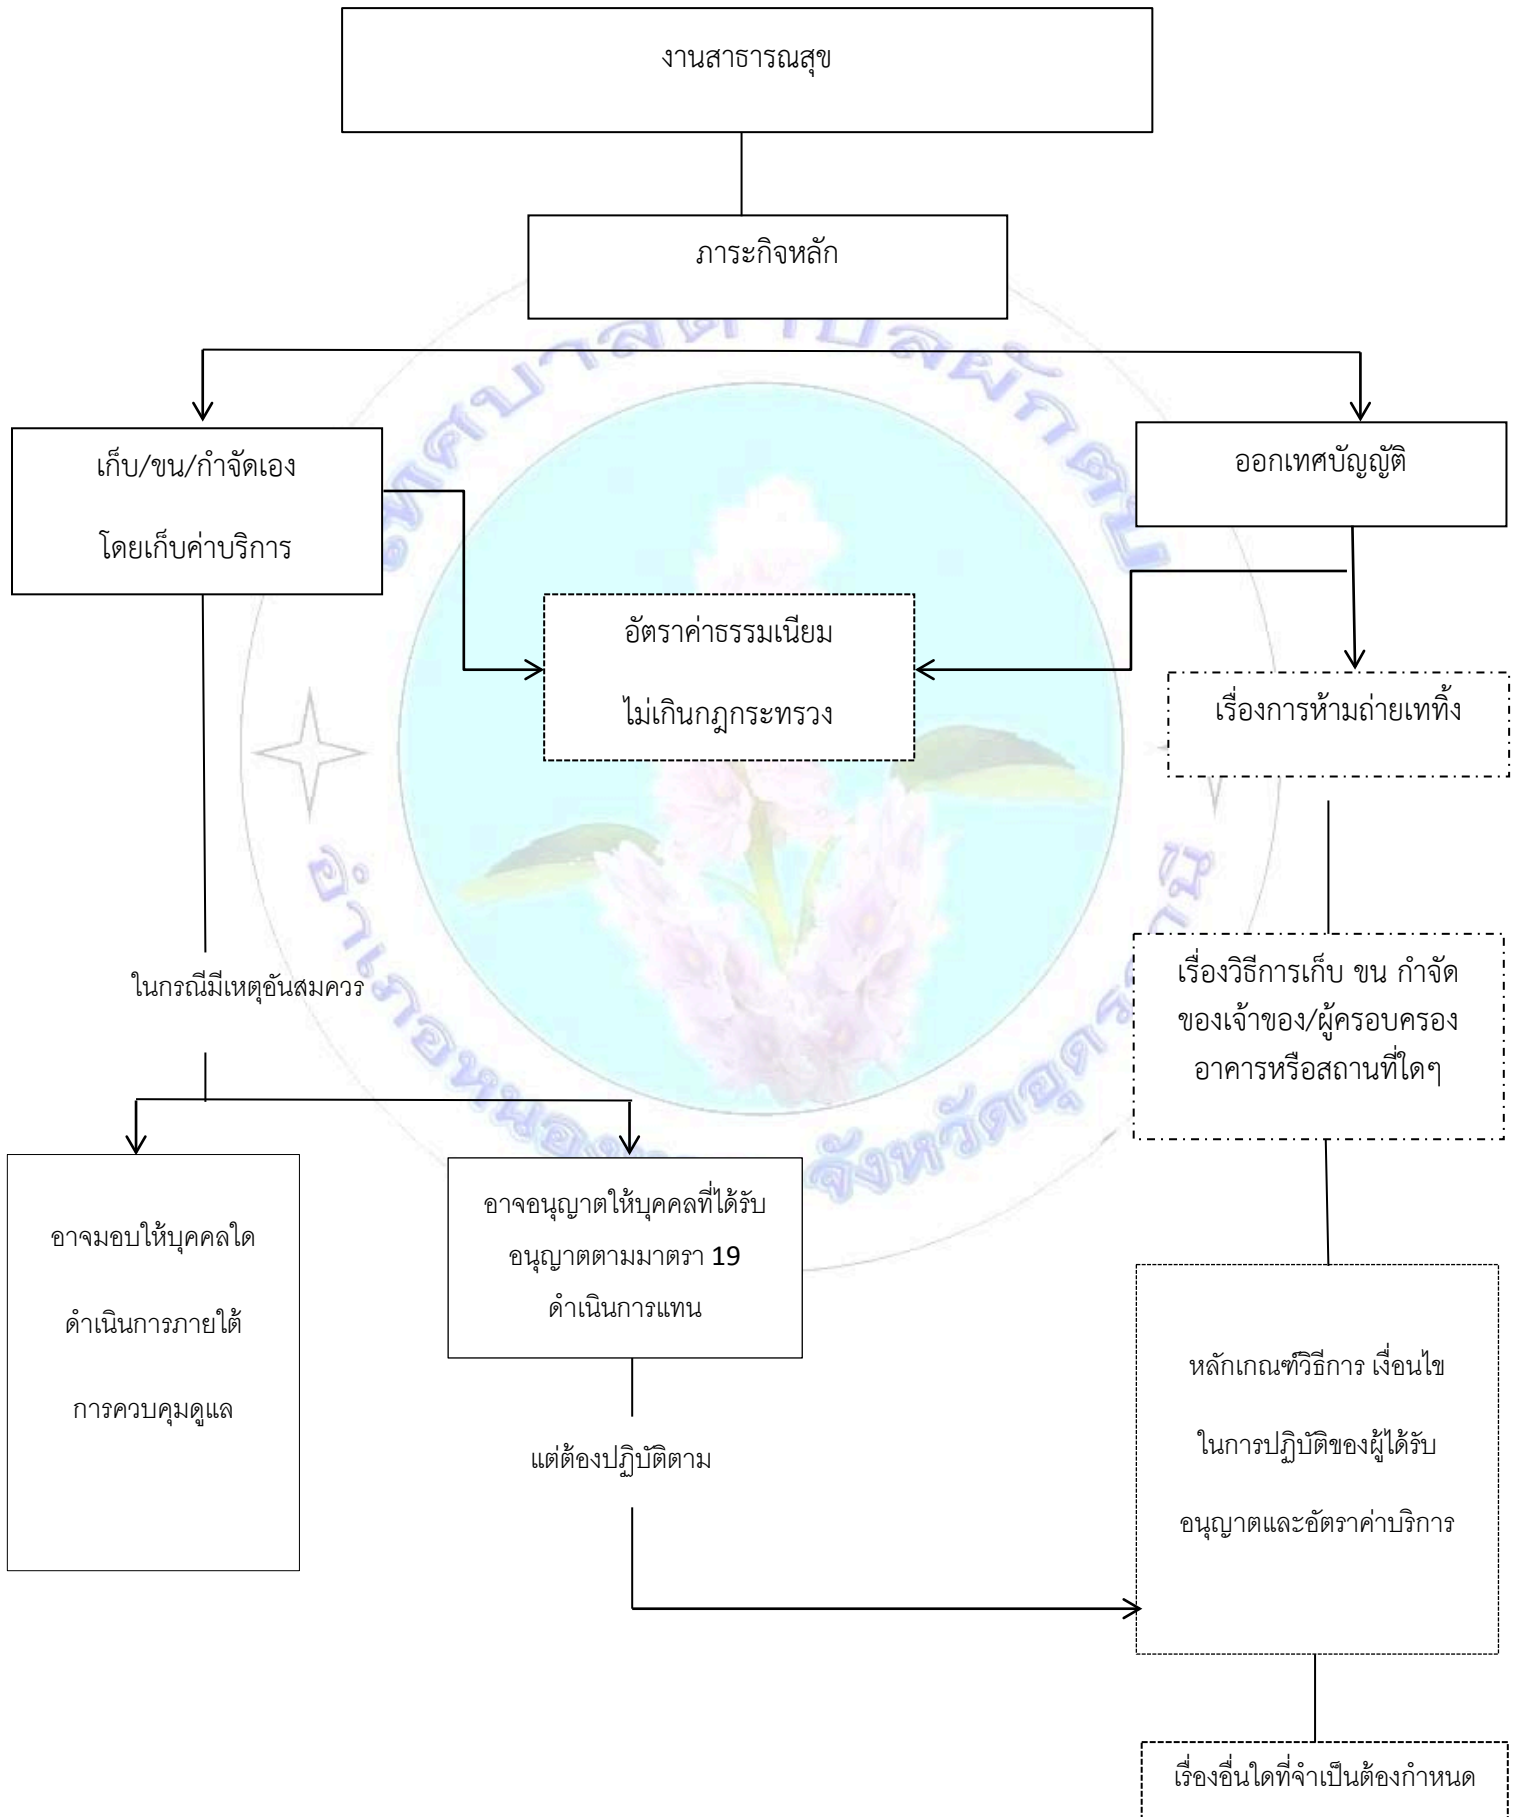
งานสาธารณสุข

ภาระกิจหลัก

เก็บ/ขน/กำจัดเอง

โดยเก็บค่าบริการ

ออกเทศบัญญัติ

อัตราค่าธรรมเนียม

ไม่เกินกฎกระทรวง

เรื่องการห้ามถ่ายเททิ้ง

เรื่องวิธีการเก็บ ขน กำจัด ของเจ้าของ/ผู้ครอบครอง อาคารหรือสถานที่ใดๆ

ในกรณีมีเหตุอันสมควร

อาจมอบให้บุคคลใด

ดำเนินการภายใต้

การควบคุมดูแล

อาจอนุญาตให้บุคคลที่ได้รับ อนุญาตตามมาตรา 19 ดำเนินการแทน

แต่ต้องปฏิบัติตาม

หลักเกณฑ์วิธีการ เงื่อนไข

ในการปฏิบัติของผู้ได้รับ

อนุญาตและอัตราค่าบริการ

เรื่องอื่นใดที่จำเป็นต้องกำหนด